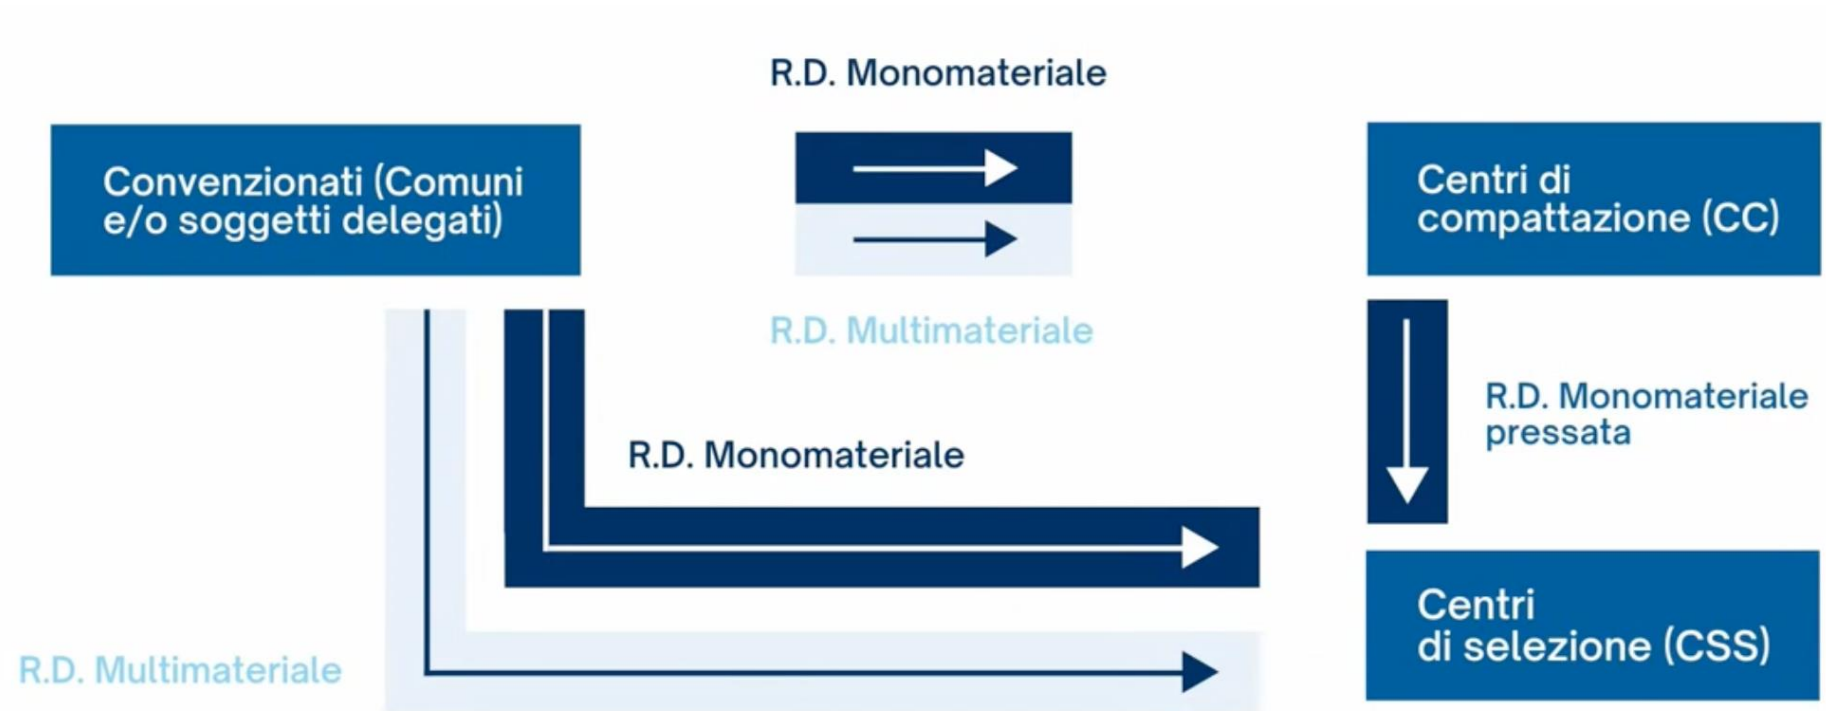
R.D. Monomateriale

Convenzionati (Comuni e/o soggetti delegati)

Centri di compattazione (CC)

R.D. Multimateriale

R.D. Monomateriale pressata

R.D. Monomateriale

Centri di selezione (CSS)

R.D. Multimateriale